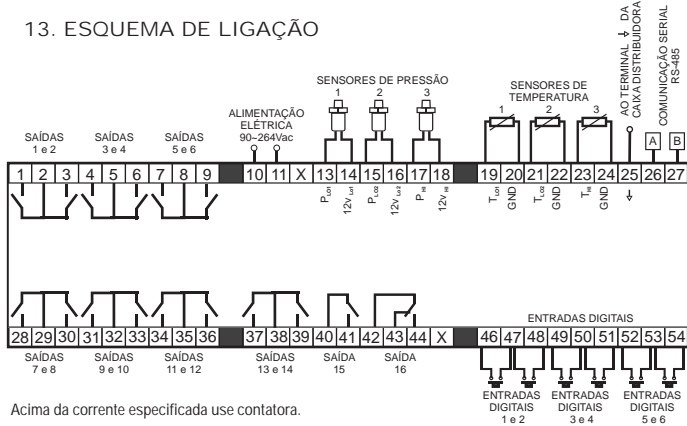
13. ESQUEMA DE LIGAÇÃO

SAÍDAS 1 e 2

SAÍDAS 3 e 4

SAÍDAS 5 e 6

ALIMENTAÇÃO ELÉTRICA 90~264Vac

SENSORES DE PRESSÃO

1 2 3

SENSORES DE TEMPERATURA

1 2 3

AO TERMINAL ⏚ DA CAIXA DISTRIBUIDORA

COMUNICAÇÃO SERIAL RS-485

A B

| 1 | 2 | 3 | 4 | 5 | 6 | 7 | 8 | 9 | | 10 | 11 | X | 13 | 14 | 15 | 16 | 17 | 18 | | 19 | 20 | 21 | 22 | 23 | 24 | 25 | 26 | 27 |
|---|---|---|---|---|---|---|---|---|---|---|---|---|---|---|---|---|---|---|---|---|---|---|---|---|---|---|---|---|

$P_{C01}$ $12V_{Lv1}$ $P_{C02}$ $12V_{Lv2}$ $P_{RE}$ $12V_{RE}$ $T_{C01}$ GND $T_{C02}$ GND $T_{RE}$ GND

ENTRADAS DIGITAIS

| 28 | 29 | 30 | 31 | 32 | 33 | 34 | 35 | 36 | | 37 | 38 | 39 | 40 | 41 | 42 | 43 | 44 | X | | 46 | 47 | 48 | 49 | 50 | 51 | 52 | 53 | 54 |
|---|---|---|---|---|---|---|---|---|---|---|---|---|---|---|---|---|---|---|---|---|---|---|---|---|---|---|---|---|

SAÍDAS 7 e 8

SAÍDAS 9 e 10

SAÍDAS 11 e 12

SAÍDAS 13 e 14

SAÍDA 15

SAÍDA 16

ENTRADAS DIGITAIS 1 e 2

ENTRADAS DIGITAIS 3 e 4

ENTRADAS DIGITAIS 5 e 6

Acima da corrente especificada use contatora.